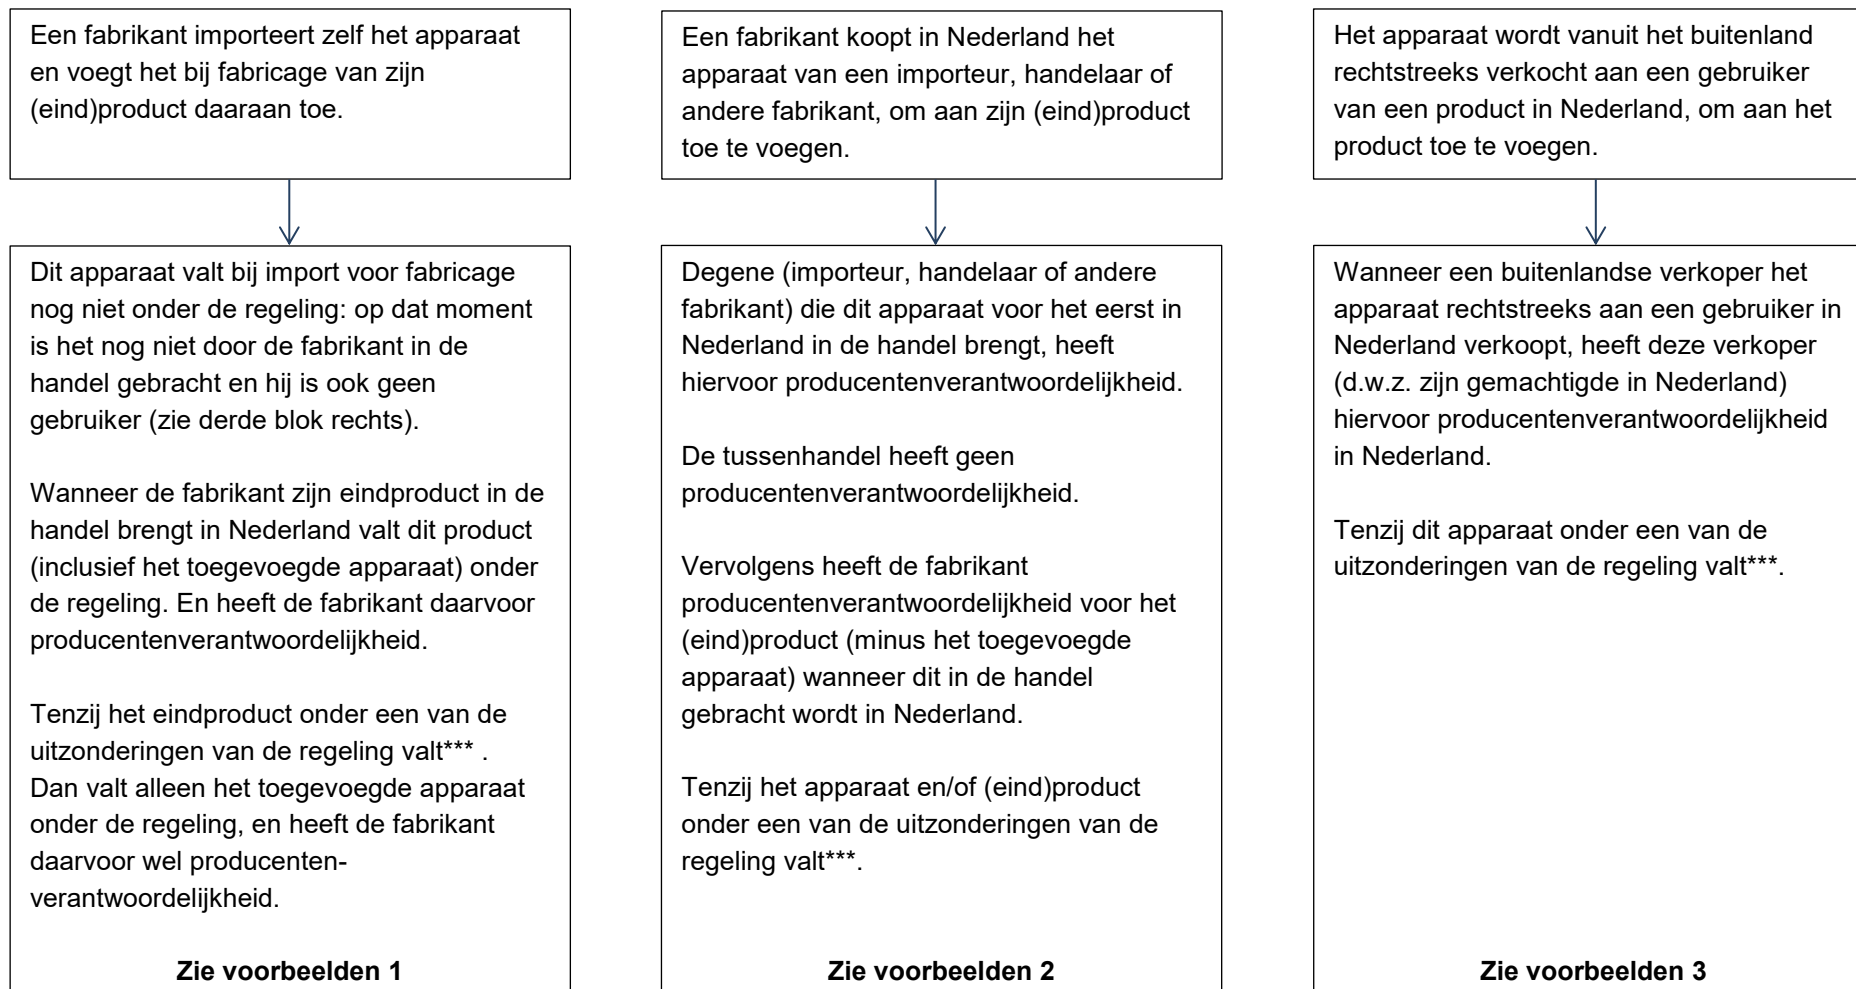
Een fabrikant importeert zelf het apparaat en voegt het bij fabricage van zijn (eind)product daaraan toe.

Dit apparaat valt bij import voor fabricage nog niet onder de regeling: op dat moment is het nog niet door de fabrikant in de handel gebracht en hij is ook geen gebruiker (zie derde blok rechts).

Wanneer de fabrikant zijn eindproduct in de handel brengt in Nederland valt dit product (inclusief het toegevoegde apparaat) onder de regeling. En heeft de fabrikant daarvoor producentenverantwoordelijkheid.

Tenzij het eindproduct onder een van de uitzonderingen van de regeling valt*** . Dan valt alleen het toegevoegde apparaat onder de regeling, en heeft de fabrikant daarvoor wel producenten-verantwoordelijkheid.

**Zie voorbeelden 1**

Een fabrikant koopt in Nederland het apparaat van een importeur, handelaar of andere fabrikant, om aan zijn (eind)product toe te voegen.

Degene (importeur, handelaar of andere fabrikant) die dit apparaat voor het eerst in Nederland in de handel brengt, heeft hiervoor producentenverantwoordelijkheid.

De tussenhandel heeft geen producentenverantwoordelijkheid.

Vervolgens heeft de fabrikant producentenverantwoordelijkheid voor het (eind)product (minus het toegevoegde apparaat) wanneer dit in de handel gebracht wordt in Nederland.

Tenzij het apparaat en/of (eind)product onder een van de uitzonderingen van de regeling valt***.

**Zie voorbeelden 2**

Het apparaat wordt vanuit het buitenland rechtstreeks verkocht aan een gebruiker van een product in Nederland, om aan het product toe te voegen.

Wanneer een buitenlandse verkoper het apparaat rechtstreeks aan een gebruiker in Nederland verkoopt, heeft deze verkoper (d.w.z. zijn gemachtigde in Nederland) hiervoor producentenverantwoordelijkheid in Nederland.

Tenzij dit apparaat onder een van de uitzonderingen van de regeling valt***.

**Zie voorbeelden 3**